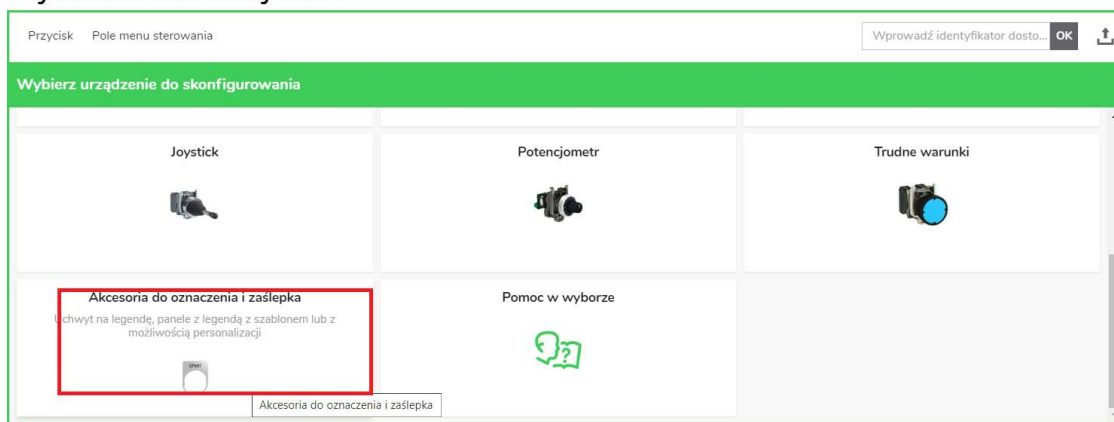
Przycisk Pole menu sterowania

Wprowadź identyfikator dosto... OK

Wybierz urządzenie do skonfigurowania

Joystick

Potencjometr

Trudne warunki

Akcesoria do oznaczenia i zaślepka

Uchwyt na legendę, panele z legendą z szablonem lub z możliwością personalizacji

START

Pomoc w wyborze

Akcesoria do oznaczenia i zaślepka